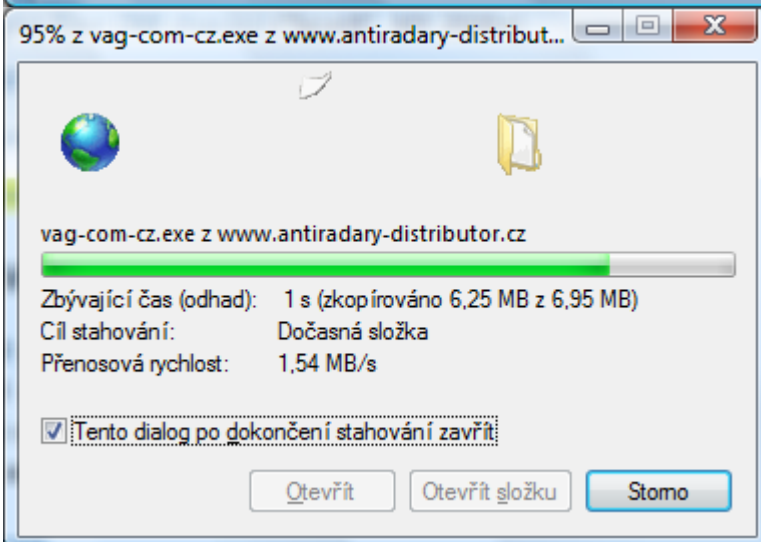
95% z vag-com-cz.exe z www.antiradary-distribut...

vag-com-cz.exe z www.antiradary-distributor.cz

Zbývající čas (odhad): 1 s (zkopírováno 6,25 MB z 6,95 MB)
Cíl stahování: Dočasná složka
Přenosová rychlost: 1,54 MB/s

Tento dialog po dokončení stahování zavřít

Otevřít
Otevřít složku
Storno